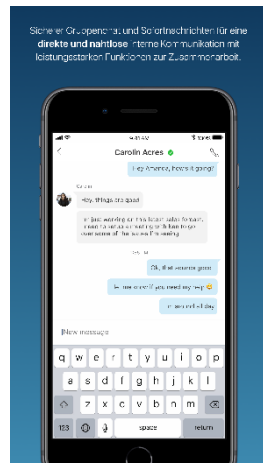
Sicherer Gruppenchat und Sofortnachrichten für eine direkte und nahtlose interne Kommunikation mit leistungsstarken Funktionen zur Zusammenarbeit.

Carolin Acres

Hey Amanda, how's it going?

Hey, things are good

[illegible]

Oh, that sounds good

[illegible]

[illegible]

New message

q w e r t y u i o p
a s d f g h j k l
z x c v b n m
123
space
return